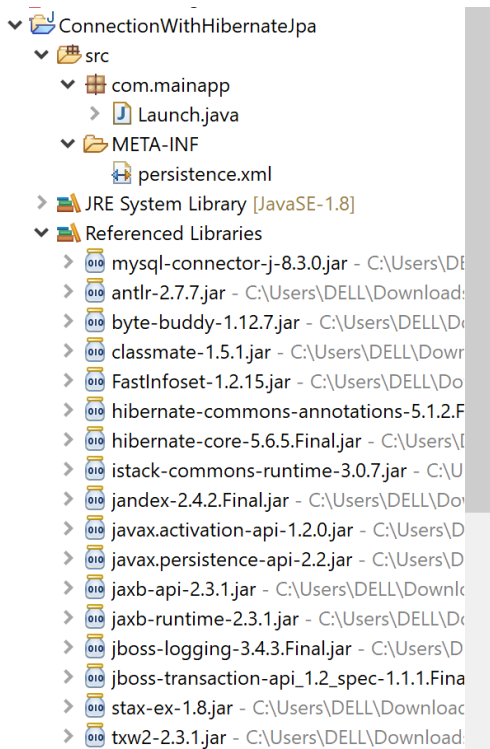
ConnectionWithHibernateJpa
src
com.mainapp
Launch.java
META-INF
persistence.xml
JRE System Library [JavaSE-1.8]
Referenced Libraries
mysql-connector-j-8.3.0.jar - C:\Users\DEL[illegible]
antlr-2.7.7.jar - C:\Users\DELL\Download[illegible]
byte-buddy-1.12.7.jar - C:\Users\DELL\Do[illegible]
classmate-1.5.1.jar - C:\Users\DELL\Dow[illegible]
FastInfoset-1.2.15.jar - C:\Users\DELL\Do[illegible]
hibernate-commons-annotations-5.1.2.F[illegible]
hibernate-core-5.6.5.Final.jar - C:\Users\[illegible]
istack-commons-runtime-3.0.7.jar - C:\U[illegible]
jandex-2.4.2.Final.jar - C:\Users\DELL\Do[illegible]
javax.activation-api-1.2.0.jar - C:\Users\D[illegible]
javax.persistence-api-2.2.jar - C:\Users\D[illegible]
jaxb-api-2.3.1.jar - C:\Users\DELL\Downlo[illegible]
jaxb-runtime-2.3.1.jar - C:\Users\DELL\Do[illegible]
jboss-logging-3.4.3.Final.jar - C:\Users\D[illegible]
jboss-transaction-api_1.2_spec-1.1.1.Fina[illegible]
stax-ex-1.8.jar - C:\Users\DELL\Download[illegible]
txw2-2.3.1.jar - C:\Users\DELL\Downloa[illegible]